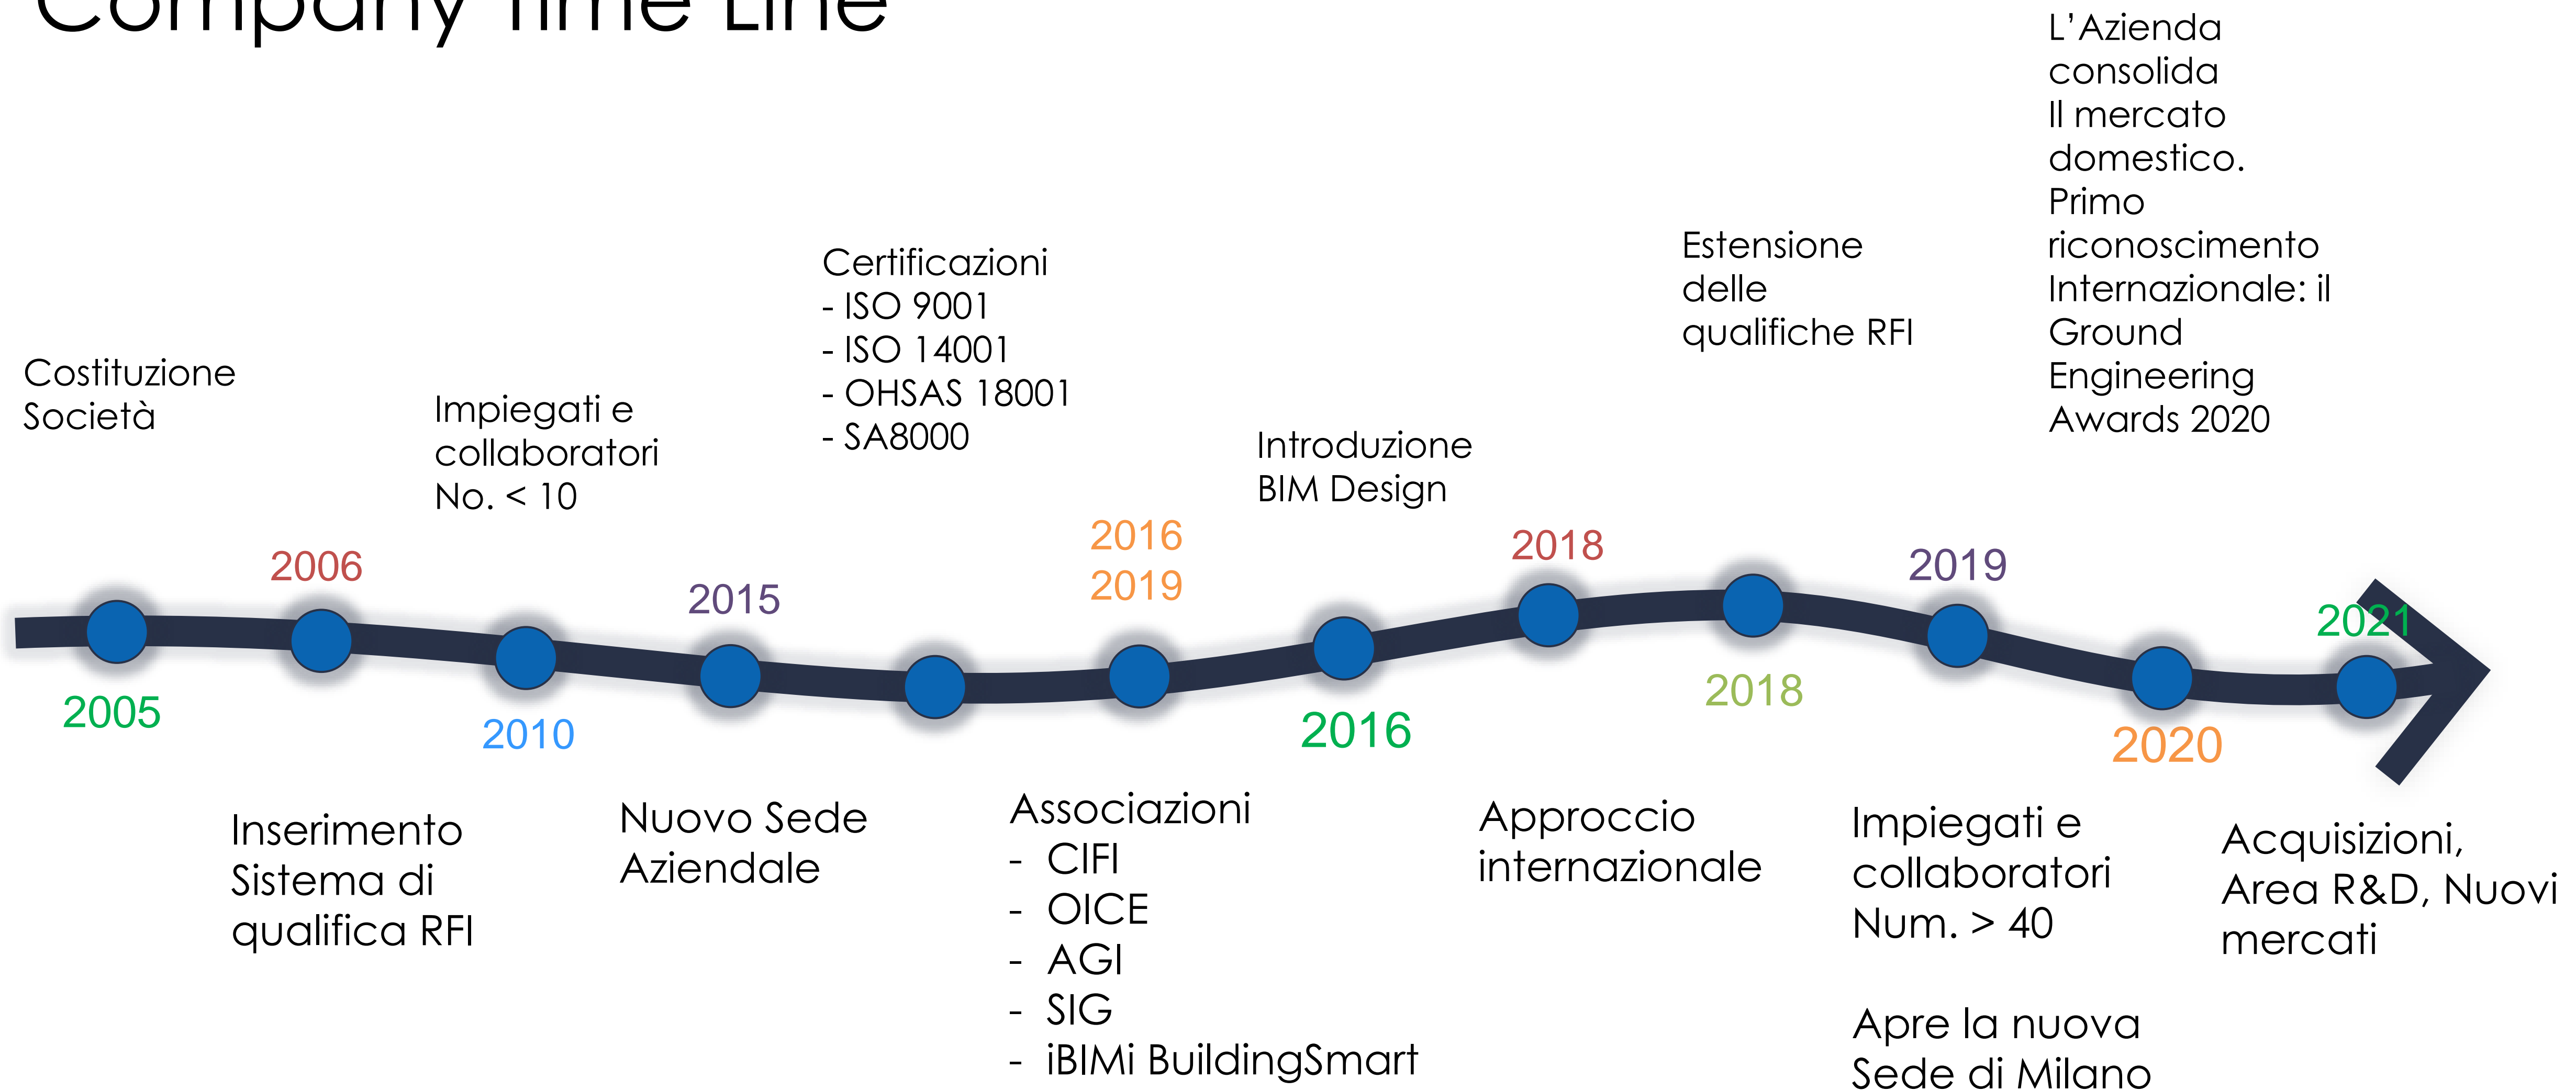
Company Time Line

Costituzione Società

2005

2006

Inserimento Sistema di qualifica RFI

Impiegati e collaboratori No. < 10

2010

2015

Nuovo Sede Aziendale

Certificazioni
- ISO 9001
- ISO 14001
- OHSAS 18001
- SA8000

2016
2019

Associazioni
- CIFI
- OICE
- AGI
- SIG
- iBIMi BuildingSmart

Introduzione BIM Design

2016

2018

Approccio internazionale

Estensione delle qualifiche RFI

2018

2019

Impiegati e collaboratori Num. > 40

Apre la nuova Sede di Milano

L'Azienda consolida Il mercato domestico. Primo riconoscimento Internazionale: il Ground Engineering Awards 2020

2020

2021

Acquisizioni, Area R&D, Nuovi mercati